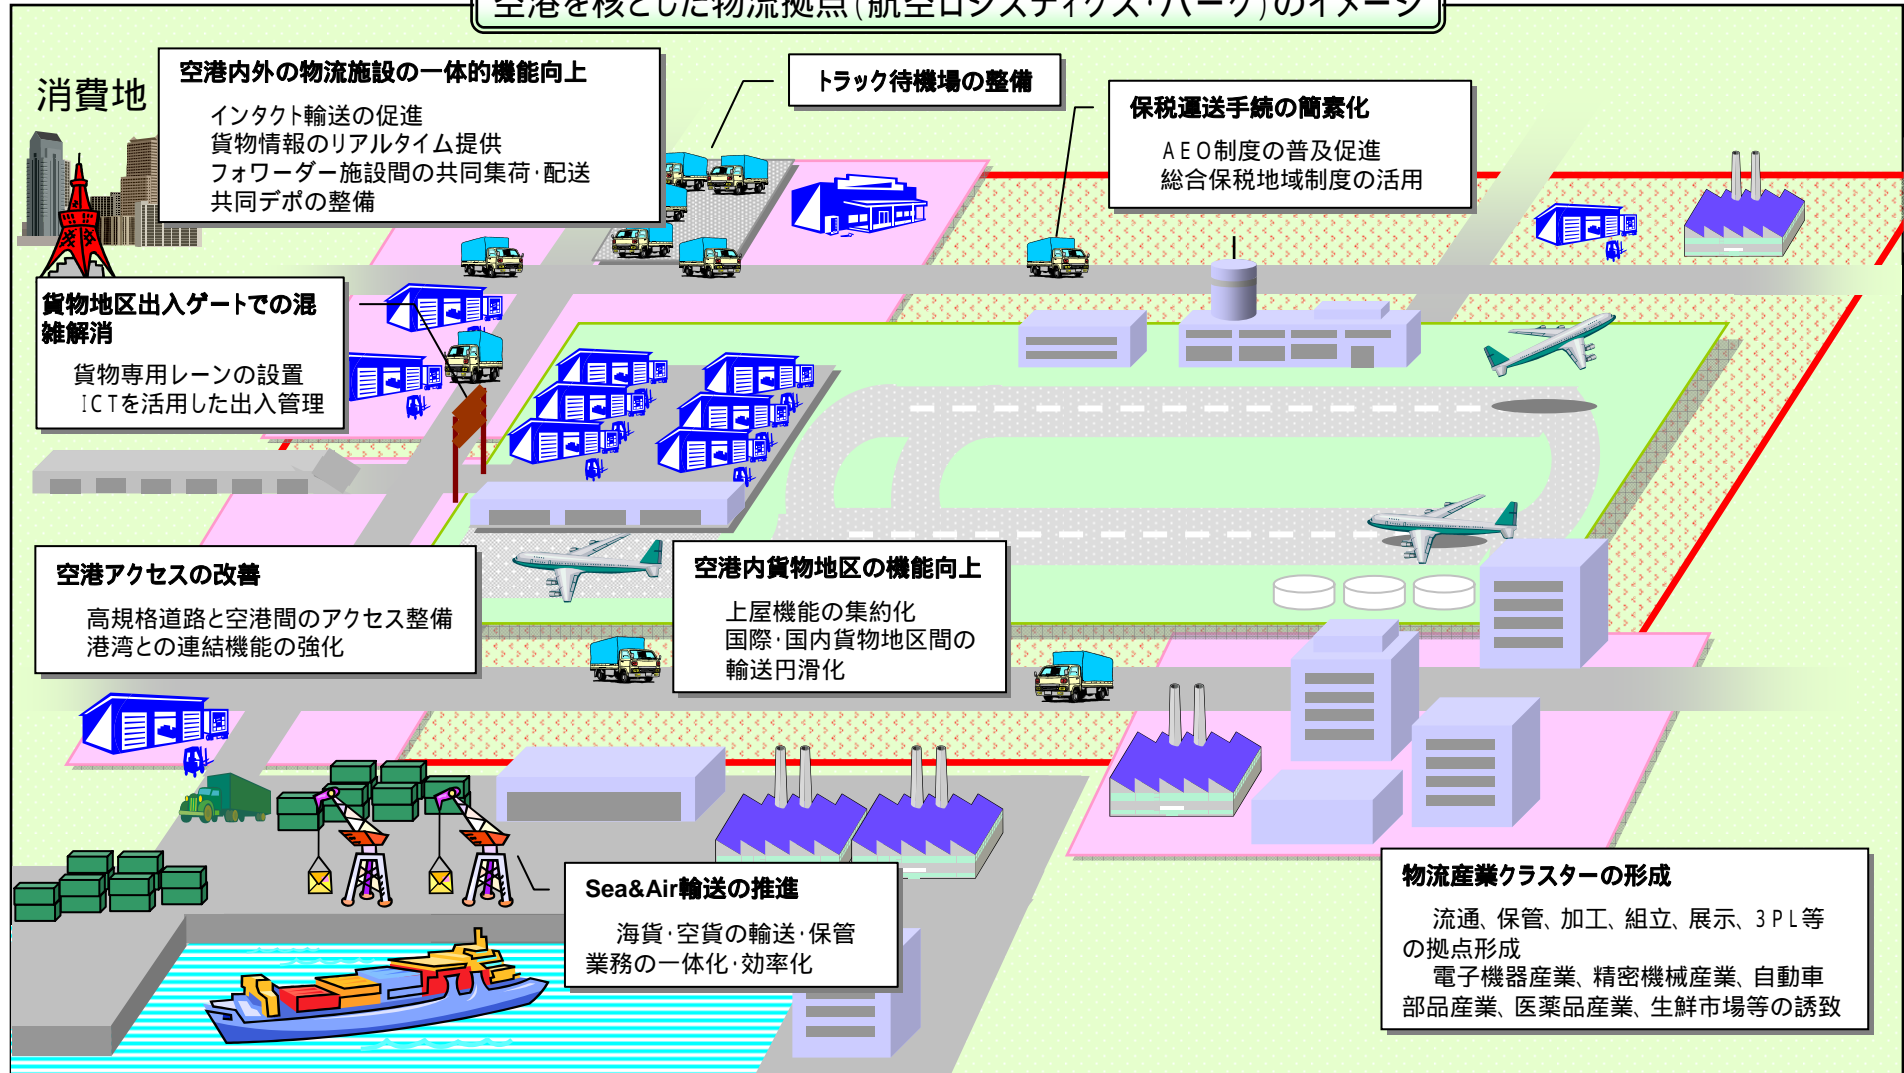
空港を核とした物流拠点(航空ロジスティクス・パーク)のイメージ

消費地

空港内外の物流施設の一体的機能向上

インタクト輸送の促進
貨物情報のリアルタイム提供
フォワーダー施設間の共同集荷・配送
共同デポの整備

トラック待機場の整備

保税運送手続の簡素化

AEO制度の普及促進
総合保税地域制度の活用

貨物地区出入ゲートでの混雑解消

貨物専用レーンの設置
ICTを活用した出入管理

空港アクセスの改善

高規格道路と空港間のアクセス整備
港湾との連結機能の強化

空港内貨物地区の機能向上

上屋機能の集約化
国際・国内貨物地区間の輸送円滑化

Sea&Air輸送の推進

海貨・空貨の輸送・保管業務の一体化・効率化

物流産業クラスターの形成

流通、保管、加工、組立、展示、3PL等の拠点形成
電子機器産業、精密機械産業、自動車部品産業、医薬品産業、生鮮市場等の誘致